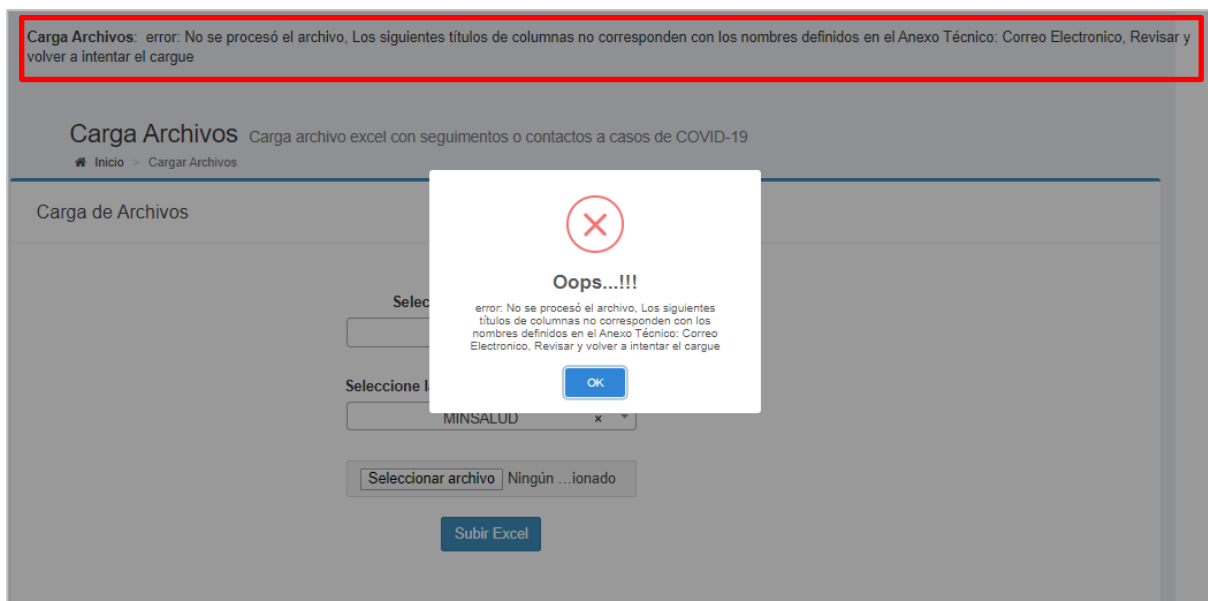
**Carga Archivos**: error: No se procesó el archivo, Los siguientes títulos de columnas no corresponden con los nombres definidos en el Anexo Técnico: Correo Electronico, Revisar y volver a intentar el cargue

Carga Archivos Carga archivo excel con seguimentos o contactos a casos de COVID-19

Inicio > Cargar Archivos

Carga de Archivos

Selec

Seleccione l

MINSALUD ×

Seleccionar archivo Ningún …ionado

Subir Excel

Oops...!!!

error: No se procesó el archivo, Los siguientes títulos de columnas no corresponden con los nombres definidos en el Anexo Técnico: Correo Electronico, Revisar y volver a intentar el cargue

OK